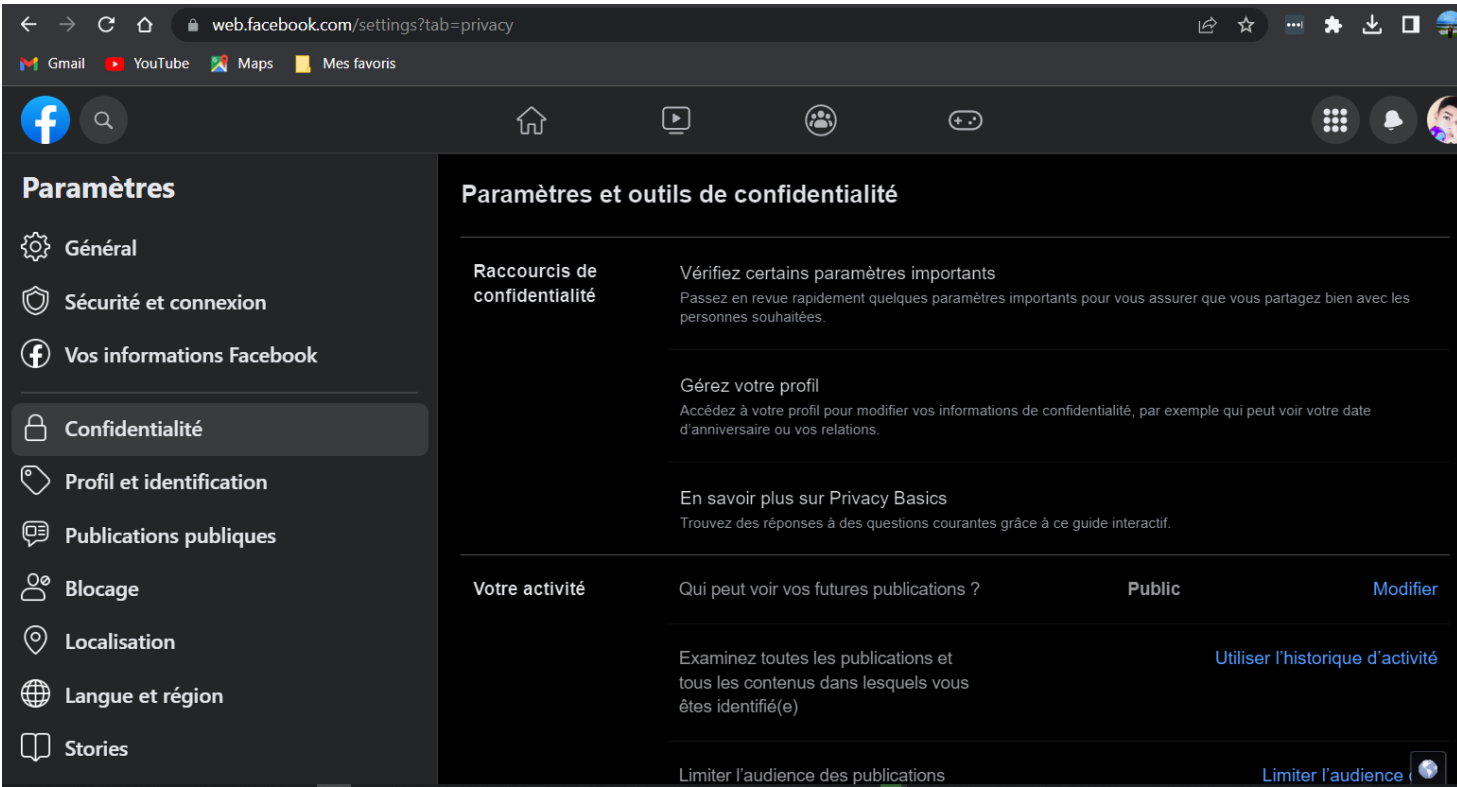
web.facebook.com/settings?tab=privacy

Gmail YouTube Maps Mes favoris

Paramètres

Général

Sécurité et connexion

Vos informations Facebook

Confidentialité

Profil et identification

Publications publiques

Blocage

Localisation

Langue et région

Stories

Paramètres et outils de confidentialité

Raccourcis de confidentialité

Vérifiez certains paramètres importants
Passez en revue rapidement quelques paramètres importants pour vous assurer que vous partagez bien avec les personnes souhaitées.

Gérez votre profil
Accédez à votre profil pour modifier vos informations de confidentialité, par exemple qui peut voir votre date d'anniversaire ou vos relations.

En savoir plus sur Privacy Basics
Trouvez des réponses à des questions courantes grâce à ce guide interactif.

Votre activité

Qui peut voir vos futures publications ? Public Modifier

Examinez toutes les publications et tous les contenus dans lesquels vous êtes identifié(e) Utiliser l'historique d'activité

Limiter l'audience des publications Limiter l'audience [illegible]